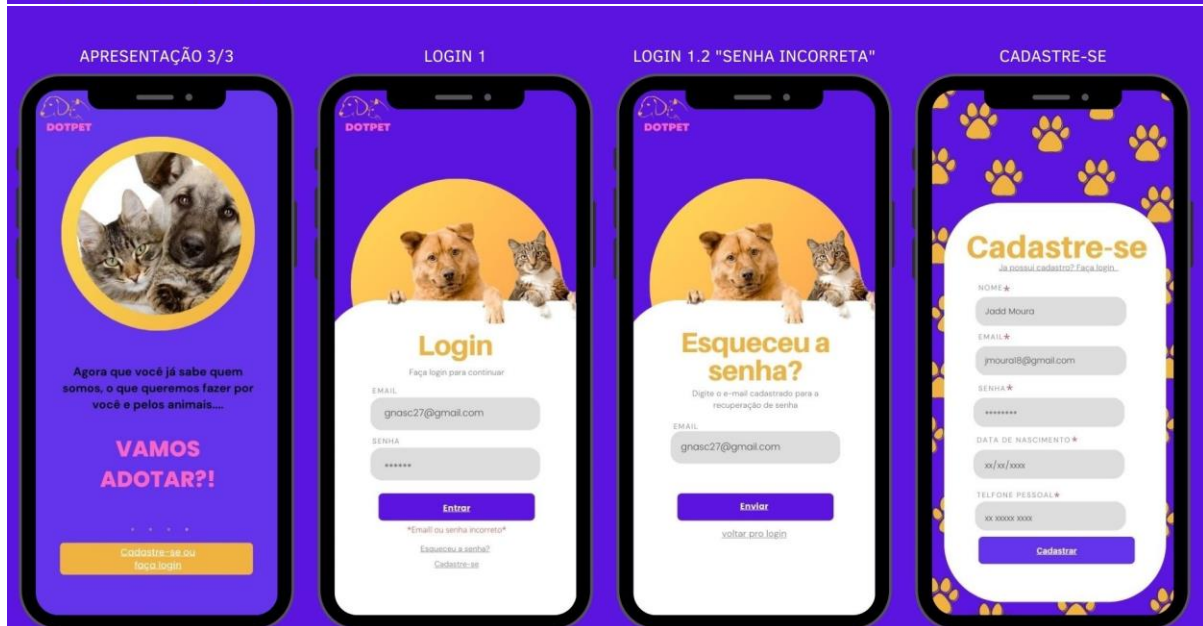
APRESENTAÇÃO 3/3

DOTPET

Agora que você já sabe quem somos, o que queremos fazer por você e pelos animais....

VAMOS ADOTAR?!

Cadastre-se ou faça login

LOGIN 1

DOTPET

Login

Faça login para continuar

EMAIL

gnasc27@gmail.com

SENHA

••••••

Entrar

*Email ou senha incorreto*

Esqueceu a senha?

Cadastre-se

LOGIN 1.2 "SENHA INCORRETA"

DOTPET

Esqueceu a senha?

Digite o e-mail cadastrado para a recuperação de senha

EMAIL

gnasc27@gmail.com

Enviar

voltar pro login

CADASTRE-SE

Cadastre-se

Ja possui cadastro? Faça login

NOME*

Jadd Moura

EMAIL*

jmoura18@gmail.com

SENHA*

••••••••

DATA DE NASCIMENTO*

xx/xx/xxxx

TELFONE PESSOAL*

xx xxxxx xxxx

Cadastrar